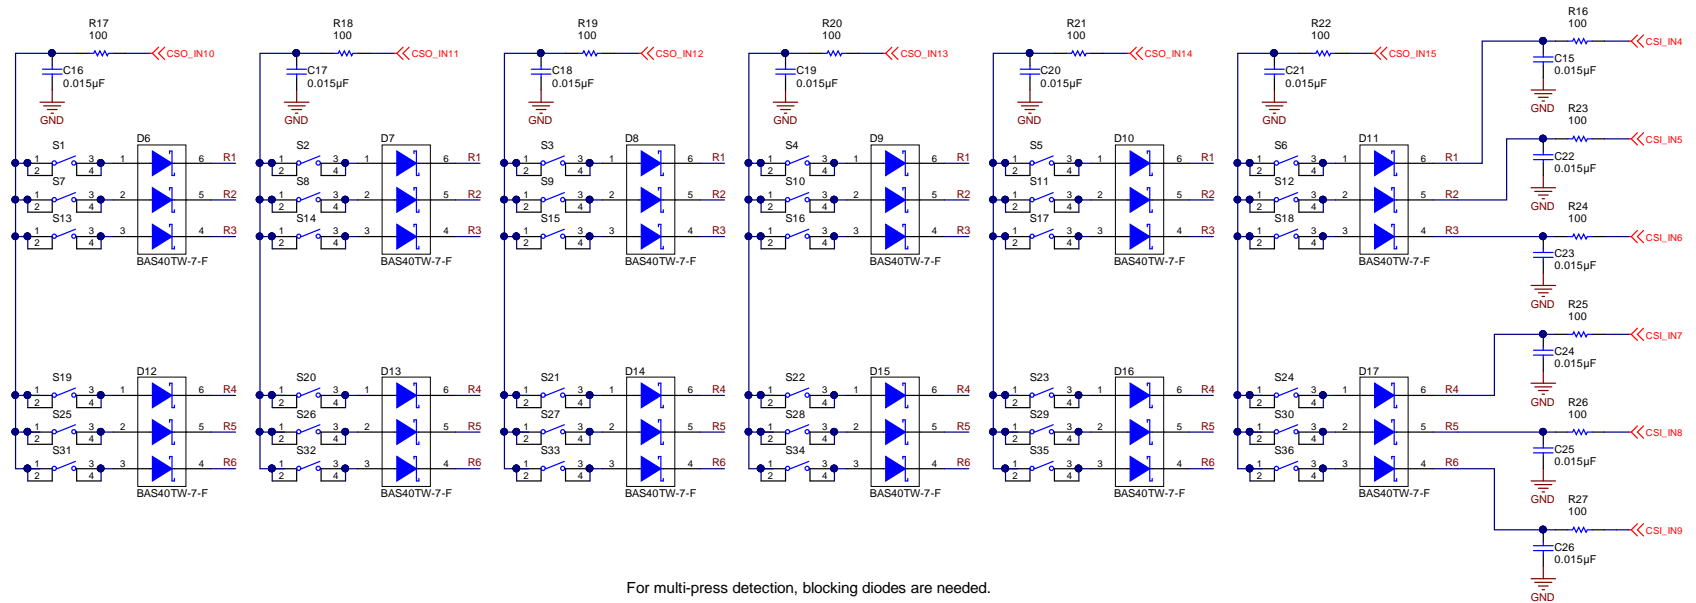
R17
100
CSO_IN10
C16
0.015µF
GND

R18
100
CSO_IN11
C17
0.015µF
GND

R19
100
CSO_IN12
C18
0.015µF
GND

R20
100
CSO_IN13
C19
0.015µF
GND

R21
100
CSO_IN14
C20
0.015µF
GND

R22
100
CSO_IN15
C21
0.015µF
GND

R16
100
CSI_IN4
C15
0.015µF
GND

R23
100
CSI_IN5
C22
0.015µF
GND

R24
100
CSI_IN6
C23
0.015µF
GND

R25
100
CSI_IN7
C24
0.015µF
GND

R26
100
CSI_IN8
C25
0.015µF
GND

R27
100
CSI_IN9
C26
0.015µF
GND

S1 S7 S13 D6 R1 R2 R3 BAS40TW-7-F
S2 S8 S14 D7 R1 R2 R3 BAS40TW-7-F
S3 S9 S15 D8 R1 R2 R3 BAS40TW-7-F
S4 S10 S16 D9 R1 R2 R3 BAS40TW-7-F
S5 S11 S17 D10 R1 R2 R3 BAS40TW-7-F
S6 S12 S18 D11 R1 R2 R3 BAS40TW-7-F

S19 S25 S31 D12 R4 R5 R6 BAS40TW-7-F
S20 S26 S32 D13 R4 R5 R6 BAS40TW-7-F
S21 S27 S33 D14 R4 R5 R6 BAS40TW-7-F
S22 S28 S34 D15 R4 R5 R6 BAS40TW-7-F
S23 S29 S35 D16 R4 R5 R6 BAS40TW-7-F
S24 S30 S36 D17 R4 R5 R6 BAS40TW-7-F

For multi-press detection, blocking diodes are needed.